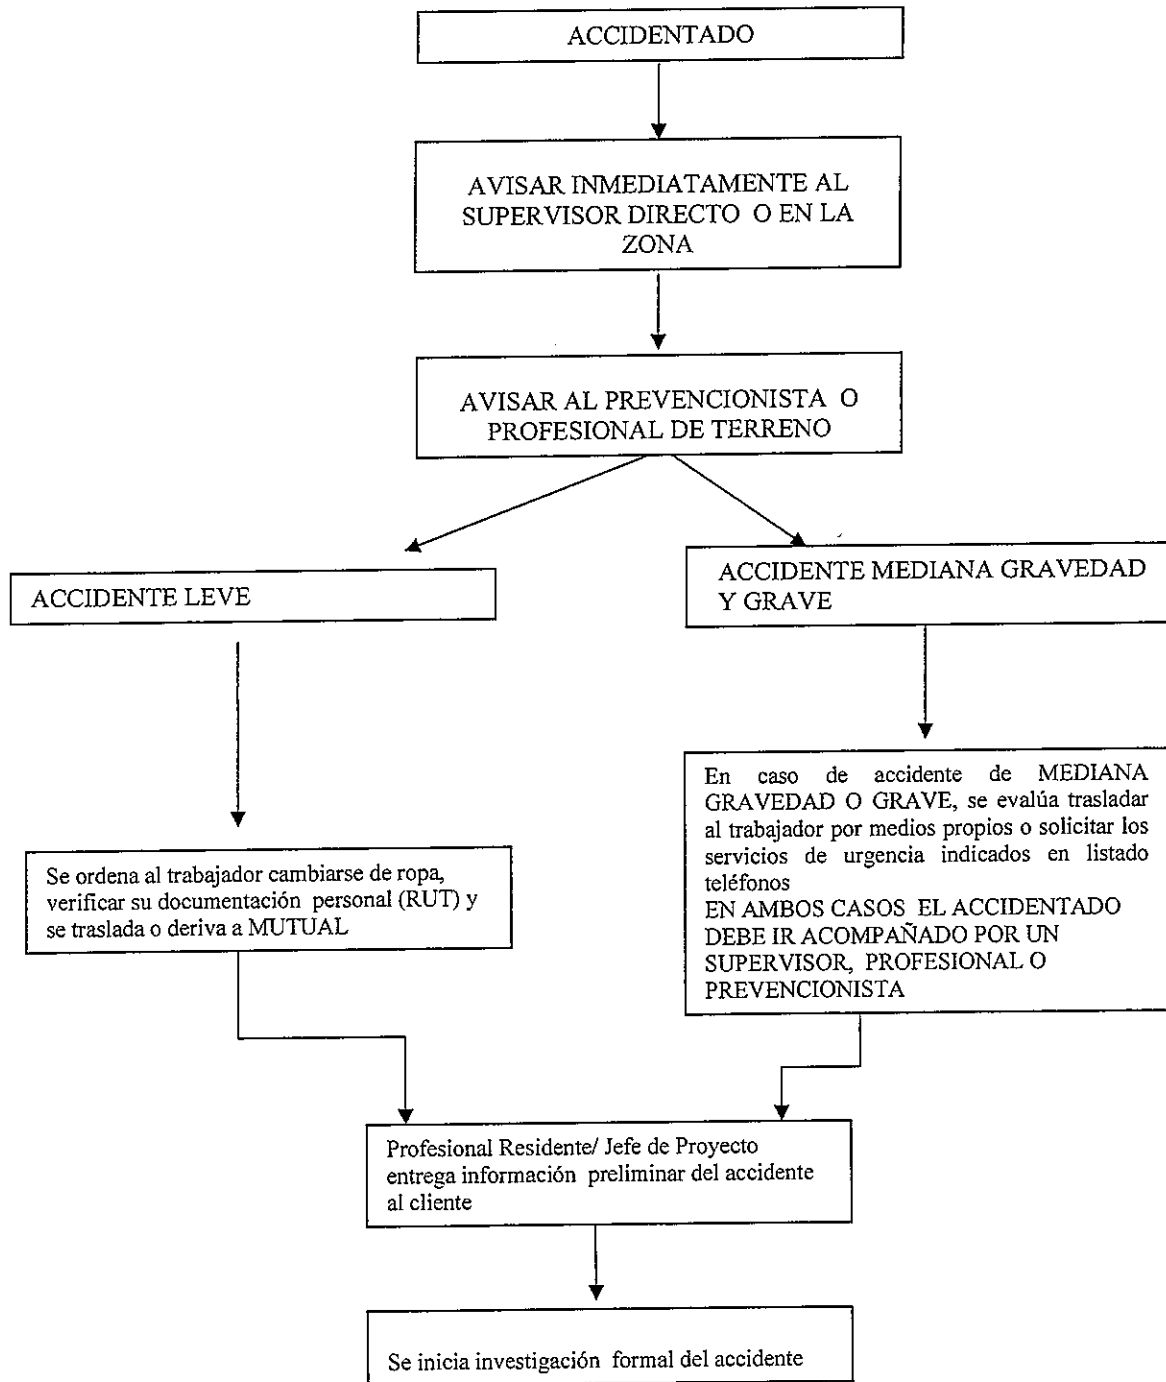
ACCIDENTADO

AVISAR INMEDIATAMENTE AL SUPERVISOR DIRECTO O EN LA ZONA

AVISAR AL PREVENCIONISTA O PROFESIONAL DE TERRENO

ACCIDENTE LEVE

ACCIDENTE MEDIANA GRAVEDAD Y GRAVE

Se ordena al trabajador cambiarse de ropa, verificar su documentación personal (RUT) y se traslada o deriva a MUTUAL

En caso de accidente de MEDIANA GRAVEDAD O GRAVE, se evalúa trasladar al trabajador por medios propios o solicitar los servicios de urgencia indicados en listado teléfonos
EN AMBOS CASOS EL ACCIDENTADO DEBE IR ACOMPAÑADO POR UN SUPERVISOR, PROFESIONAL O PREVENCIONISTA

Profesional Residente/ Jefe de Proyecto entrega información preliminar del accidente al cliente

Se inicia investigación formal del accidente